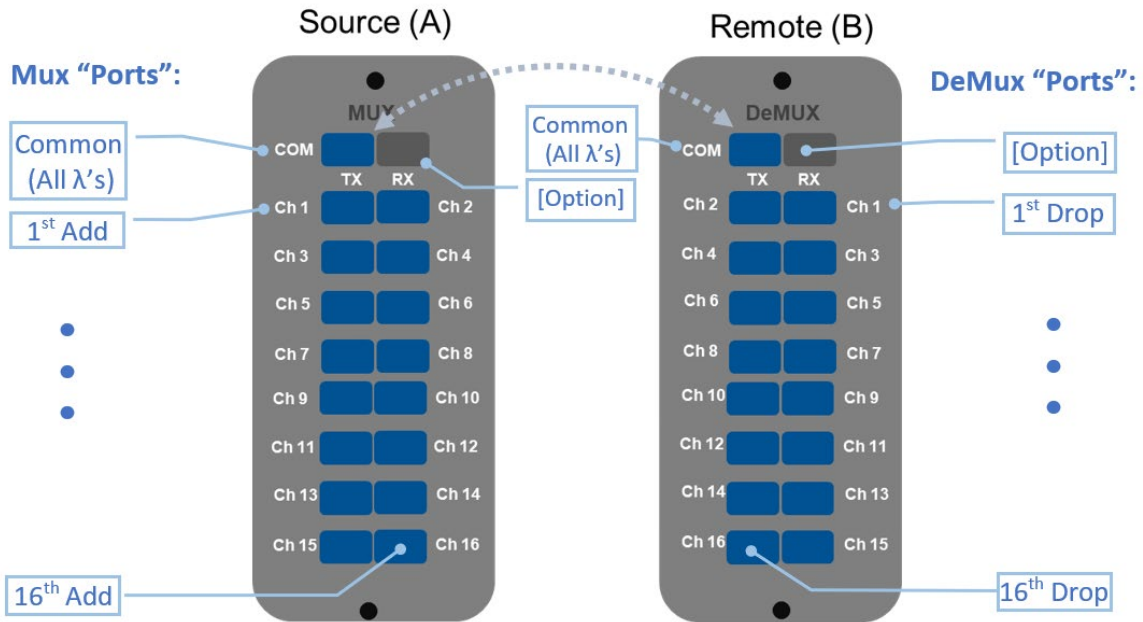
Source (A)

Remote (B)

Mux “Ports”:

DeMux “Ports”:

MUX

DeMUX

Common (All λ’s)

COM

TX RX

Common (All λ’s)

COM

TX RX

[Option]

1$^{st}$ Add

Ch 1 Ch 2

[Option]

Ch 2 Ch 1

1$^{st}$ Drop

Ch 3 Ch 4

Ch 4 Ch 3

Ch 5 Ch 6

Ch 6 Ch 5

Ch 7 Ch 8

Ch 8 Ch 7

Ch 9 Ch 10

Ch 10 Ch 9

Ch 11 Ch 12

Ch 12 Ch 11

Ch 13 Ch 14

Ch 14 Ch 13

Ch 15 Ch 16

Ch 16 Ch 15

16$^{th}$ Add

16$^{th}$ Drop